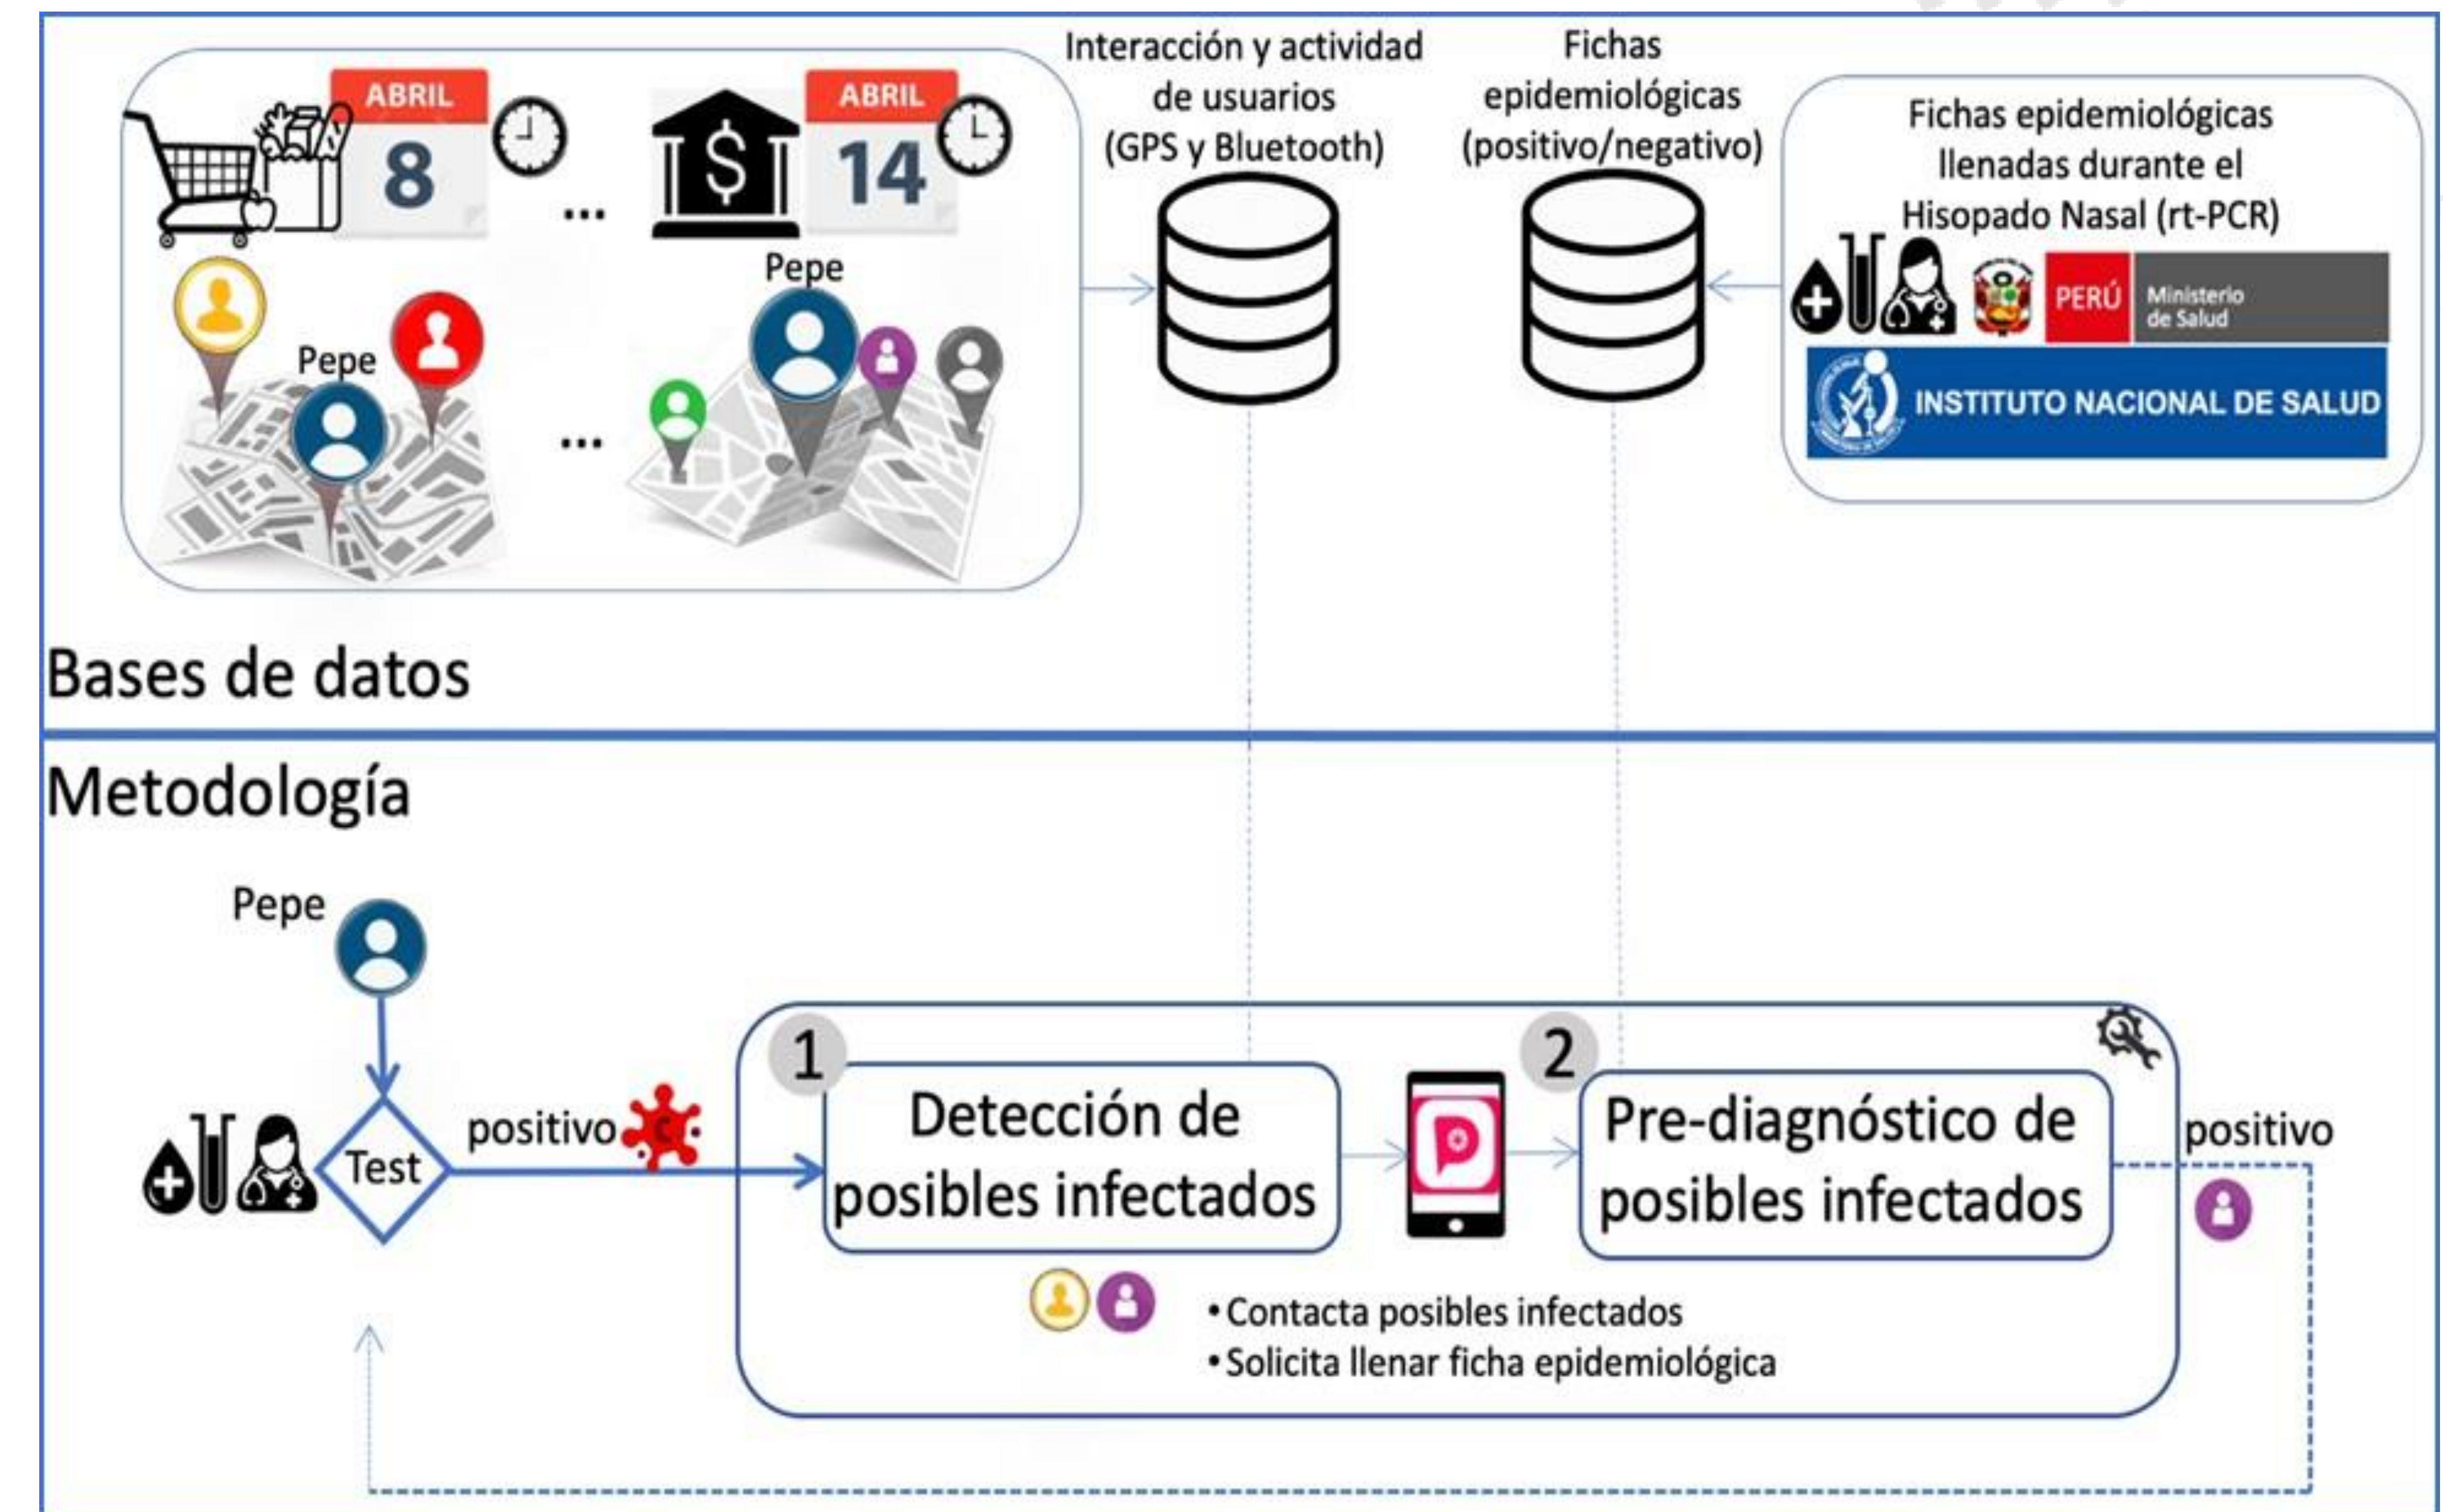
ABRIL
8

...

ABRIL
14

Pepe

Pepe

...

Interacción y actividad de usuarios (GPS y Bluetooth)

Fichas epidemiológicas (positivo/negativo)

Fichas epidemiológicas llenadas durante el Hisopado Nasal (rt-PCR)

PERÚ Ministerio de Salud

INSTITUTO NACIONAL DE SALUD

Bases de datos

Metodología

Pepe

Test

positivo

1

Detección de posibles infectados

2

Pre-diagnóstico de posibles infectados

positivo

•Contacta posibles infectados
•Solicita llenar ficha epidemiológica